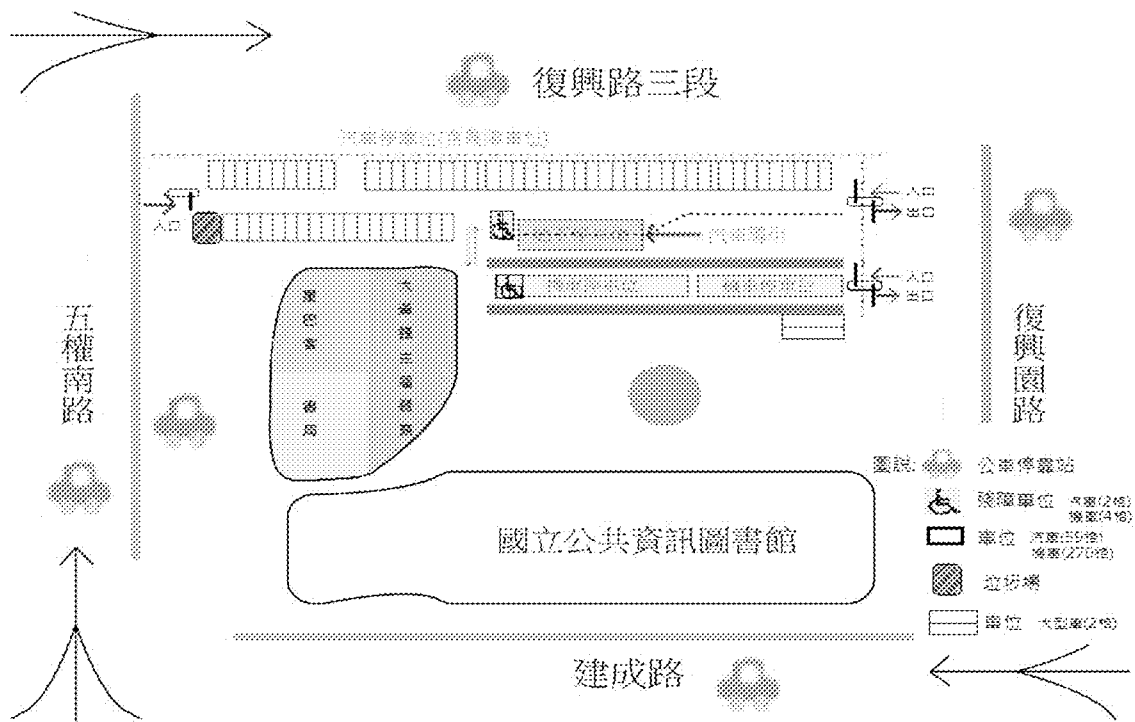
復興路三段

汽車停車位(含身障車位)

入口

入口
出口

汽車車道

入口
出口

五權南路

復興園路

圖說: 公車停靠站

身障車位 汽車(2格) 機車(4格)

車位 汽車(59格) 機車(270格)

垃圾場

車位 大型車(2格)

國立公共資訊圖書館

建成路